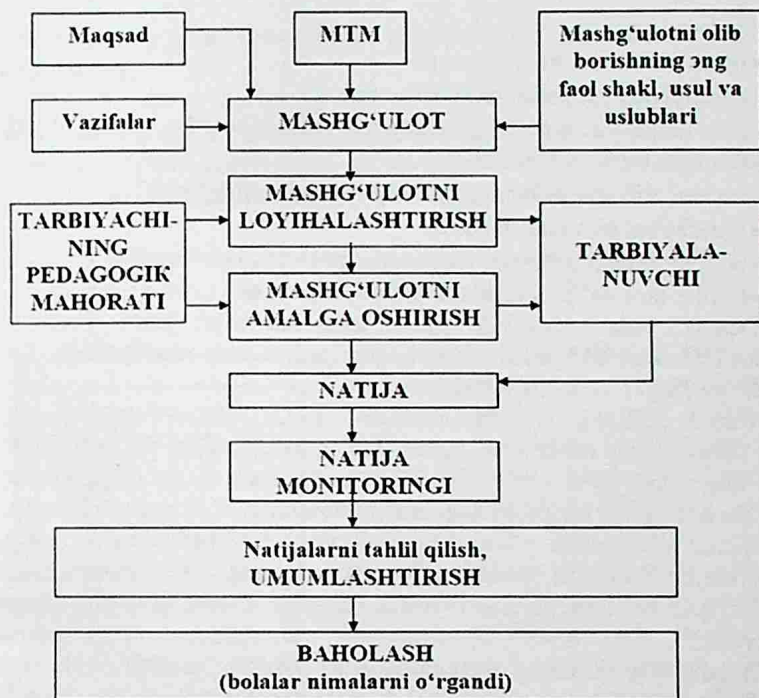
Maqsad

MTM

Mashg‘ulotni olib borishning ɔng faol shakl, usul va uslublari

Vazifalar

MASHG‘ULOT

MASHG‘ULOTNI LOYIHALASHTIRISH

TARBIYACHINING PEDAGOGIK MAHORATI

TARBIYALANUVCHI

MASHG‘ULOTNI AMALGA OSHIRISH

NATIJA

NATIJA MONITORINGI

Natijalarni tahlil qilish, UMUMLASHTIRISH

BAHOLASH (bolalar nimalarni o‘rgandi)